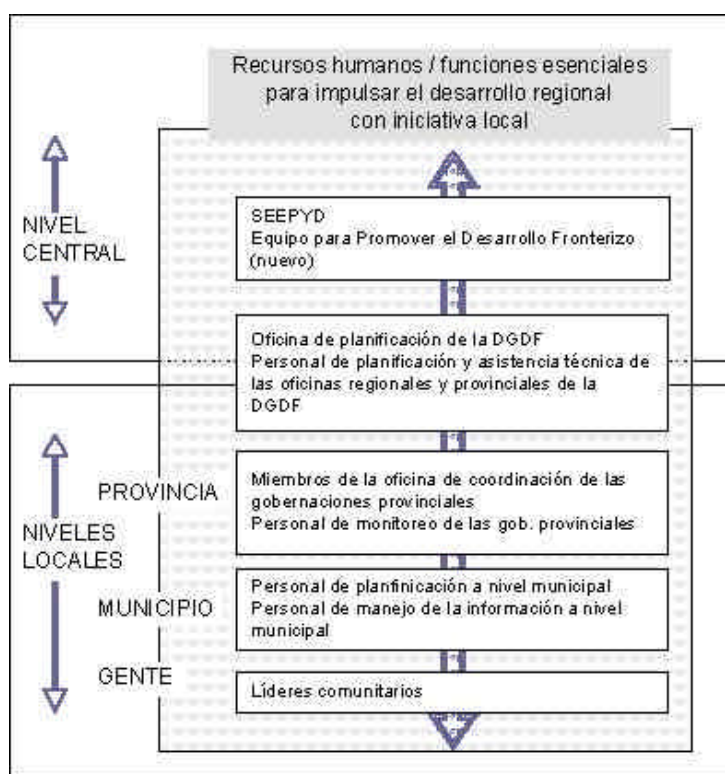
Recursos humanos / funciones esenciales para impulsar el desarrollo regional con iniciativa local

NIVEL CENTRAL

SEEPYD
Equipo para Promover el Desarrollo Fronterizo (nuevo)

Oficina de planificación de la DGDF
Personal de planificación y asistencia técnica de las oficinas regionales y provinciales de la DGDF

NIVELES LOCALES

PROVINCIA

Miembros de la oficina de coordinación de las gobernaciones provinciales
Personal de monitoreo de las gob. provinciales

MUNICIPIO

Personal de planfinicación a nivel municipal
Personal de manejo de la información a nivel municipal

GENTE

Líderes comunitarios